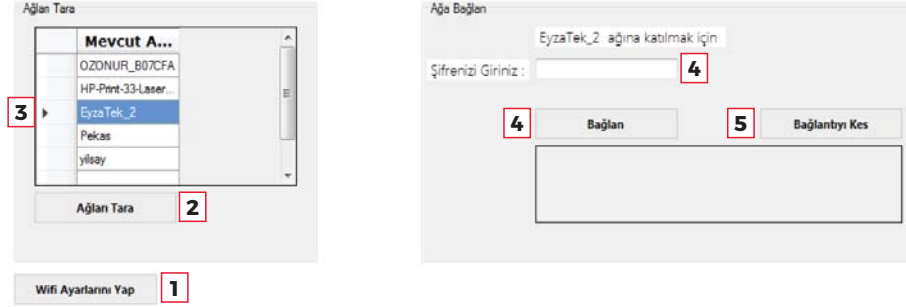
Ağları Tara

| Mevcut A... |
|---|
| OZONUR_B07CFA |
| HP-Print-33-Laser... |
| EyzaTek_2 |
| Pekas |
| yilsay |

3

Ağları Tara 2

Wifi Ayarlarını Yap 1

Ağa Bağlan

EyzaTek_2 ağına katılmak için

Şifrenizi Giriniz : 4

4 Bağlan

5 Bağlantıyı Kes